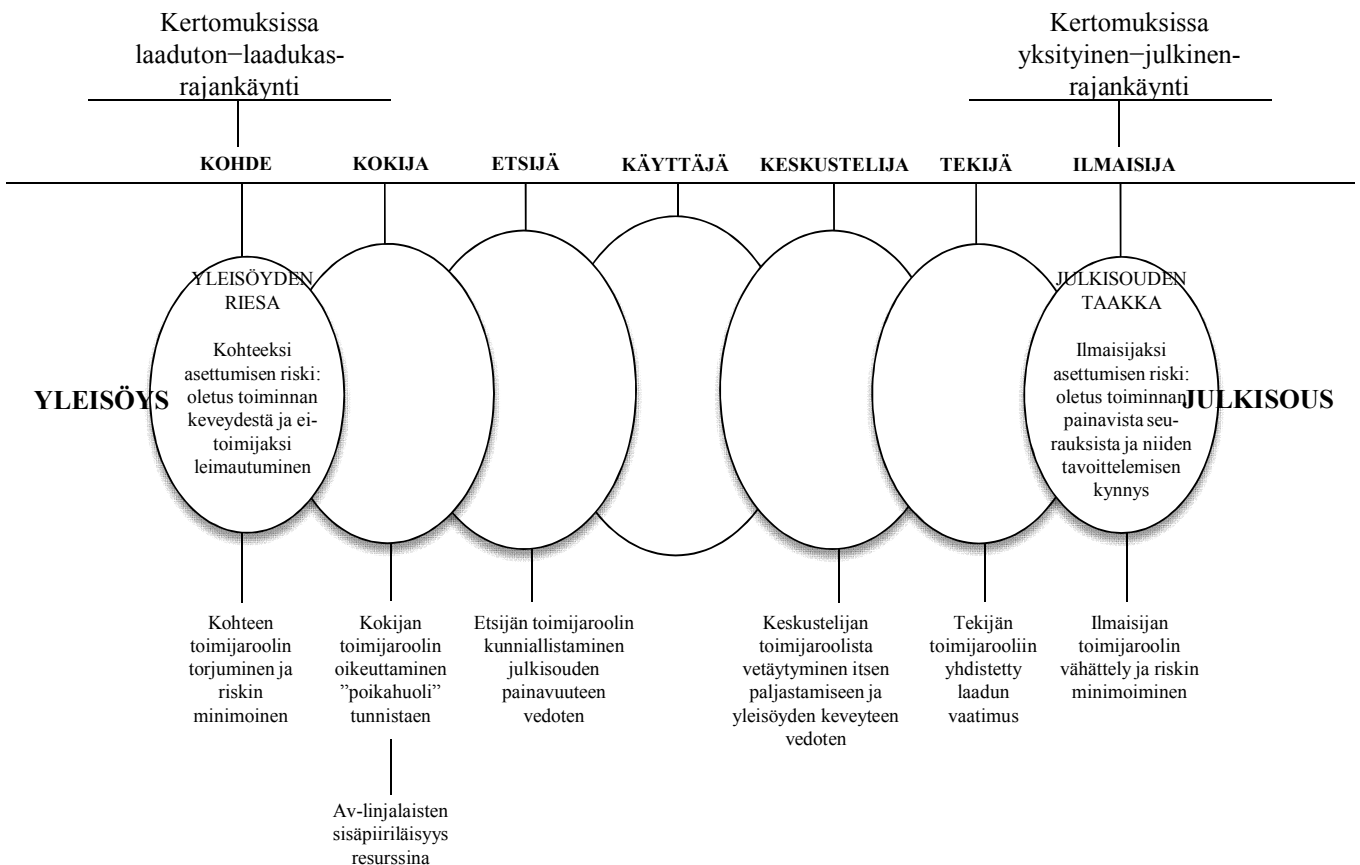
Kertomuksissa laaduton−laadukas-rajankäynti

Kertomuksissa yksityinen−julkinen-rajankäynti

KOHDE

KOKIJA

ETSIJÄ

KÄYTTÄJÄ

KESKUSTELIJA

TEKIJÄ

ILMAISIJA

YLEISÖYS

YLEISÖYDEN RIESA

Kohteeksi asettumisen riski: oletus toiminnan keveydestä ja ei-toimijaksi leimautuminen

JULKISOUDEN TAAKKA

Ilmaisijaksi asettumisen riski: oletus toiminnan painavista seurauksista ja niiden tavoittelemisen kynnys

JULKISOUS

Kohteen toimijaroolin torjuminen ja riskin minimoinen

Kokijan toimijaroolin oikeuttaminen ”poikahuoli” tunnistaen

Av-linjalaisten sisäpiiriläisyys resurssina

Etsijän toimijaroolin kunniallistaminen julkisouden painavuuteen vedoten

Keskustelijan toimijaroolista vetäytyminen itsen paljastamiseen ja yleisöyden keveyteen vedoten

Tekijän toimijarooliin yhdistetty laadun vaatimus

Ilmaisijan toimijaroolin vähättely ja riskin minimoiminen